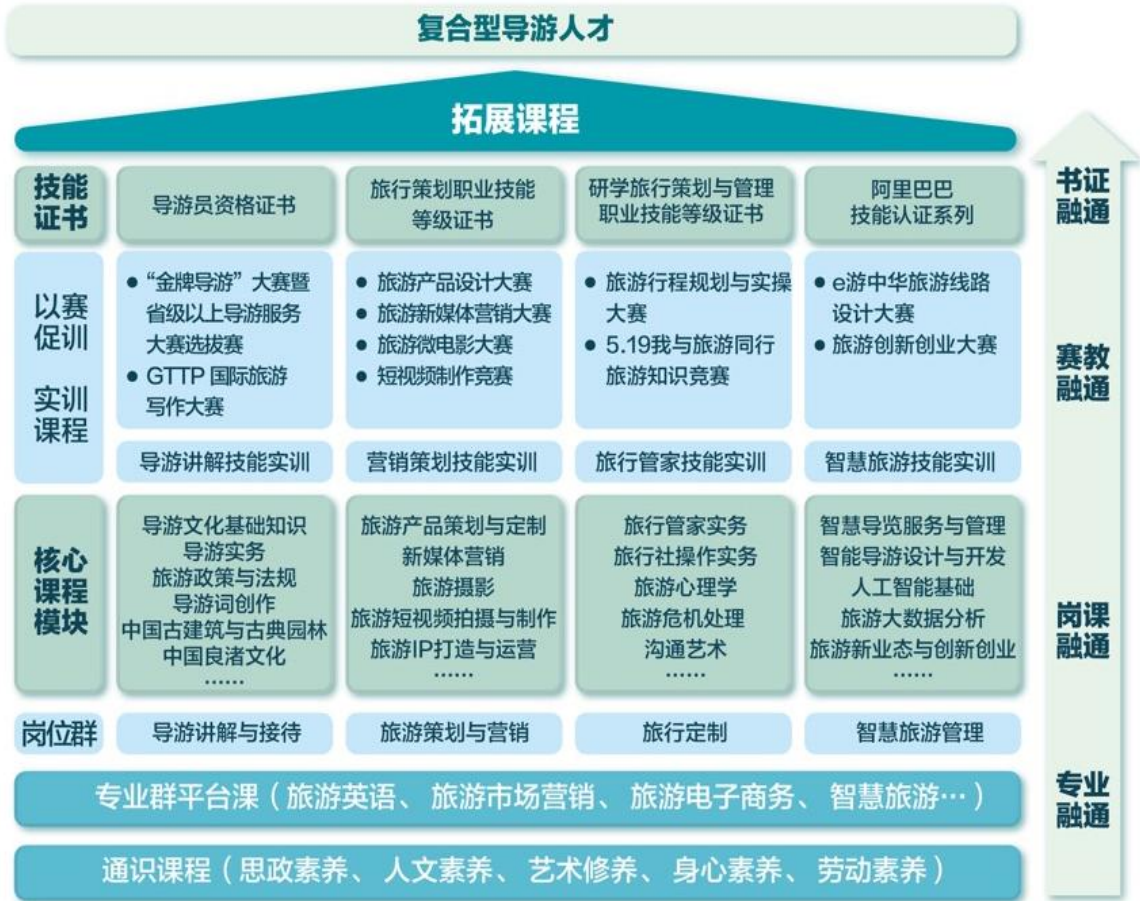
复合型导游人才

拓展课程

技能证书

导游员资格证书

旅行策划职业技能等级证书

研学旅行策划与管理职业技能等级证书

阿里巴巴技能认证系列

书证融通

以赛促训

实训课程

● “金牌导游”大赛暨省级以上导游服务大赛选拔赛
● GTTP 国际旅游写作大赛

● 旅游产品设计大赛
● 旅游新媒体营销大赛
● 旅游微电影大赛
● 短视频制作竞赛

● 旅游行程规划与实操大赛
● 5.19我与旅游同行旅游知识竞赛

● e游中华旅游线路设计大赛
● 旅游创新创业大赛

赛教融通

导游讲解技能实训

营销策划技能实训

旅行管家技能实训

智慧旅游技能实训

核心课程模块

导游文化基础知识
导游实务
旅游政策与法规
导游词创作
中国古建筑与古典园林
中国良渚文化
……

旅游产品策划与定制
新媒体营销
旅游摄影
旅游短视频拍摄与制作
旅游IP打造与运营
……

旅行管家实务
旅行社操作实务
旅游心理学
旅游危机处理
沟通艺术
……

智慧导览服务与管理
智能导游设计与开发
人工智能基础
旅游大数据分析
旅游新业态与创新创业
……

岗课融通

岗位群

导游讲解与接待

旅游策划与营销

旅行定制

智慧旅游管理

专业群平台课（旅游英语、旅游市场营销、旅游电子商务、智慧旅游…）

专业融通

通识课程（思政素养、人文素养、艺术修养、身心素养、劳动素养）